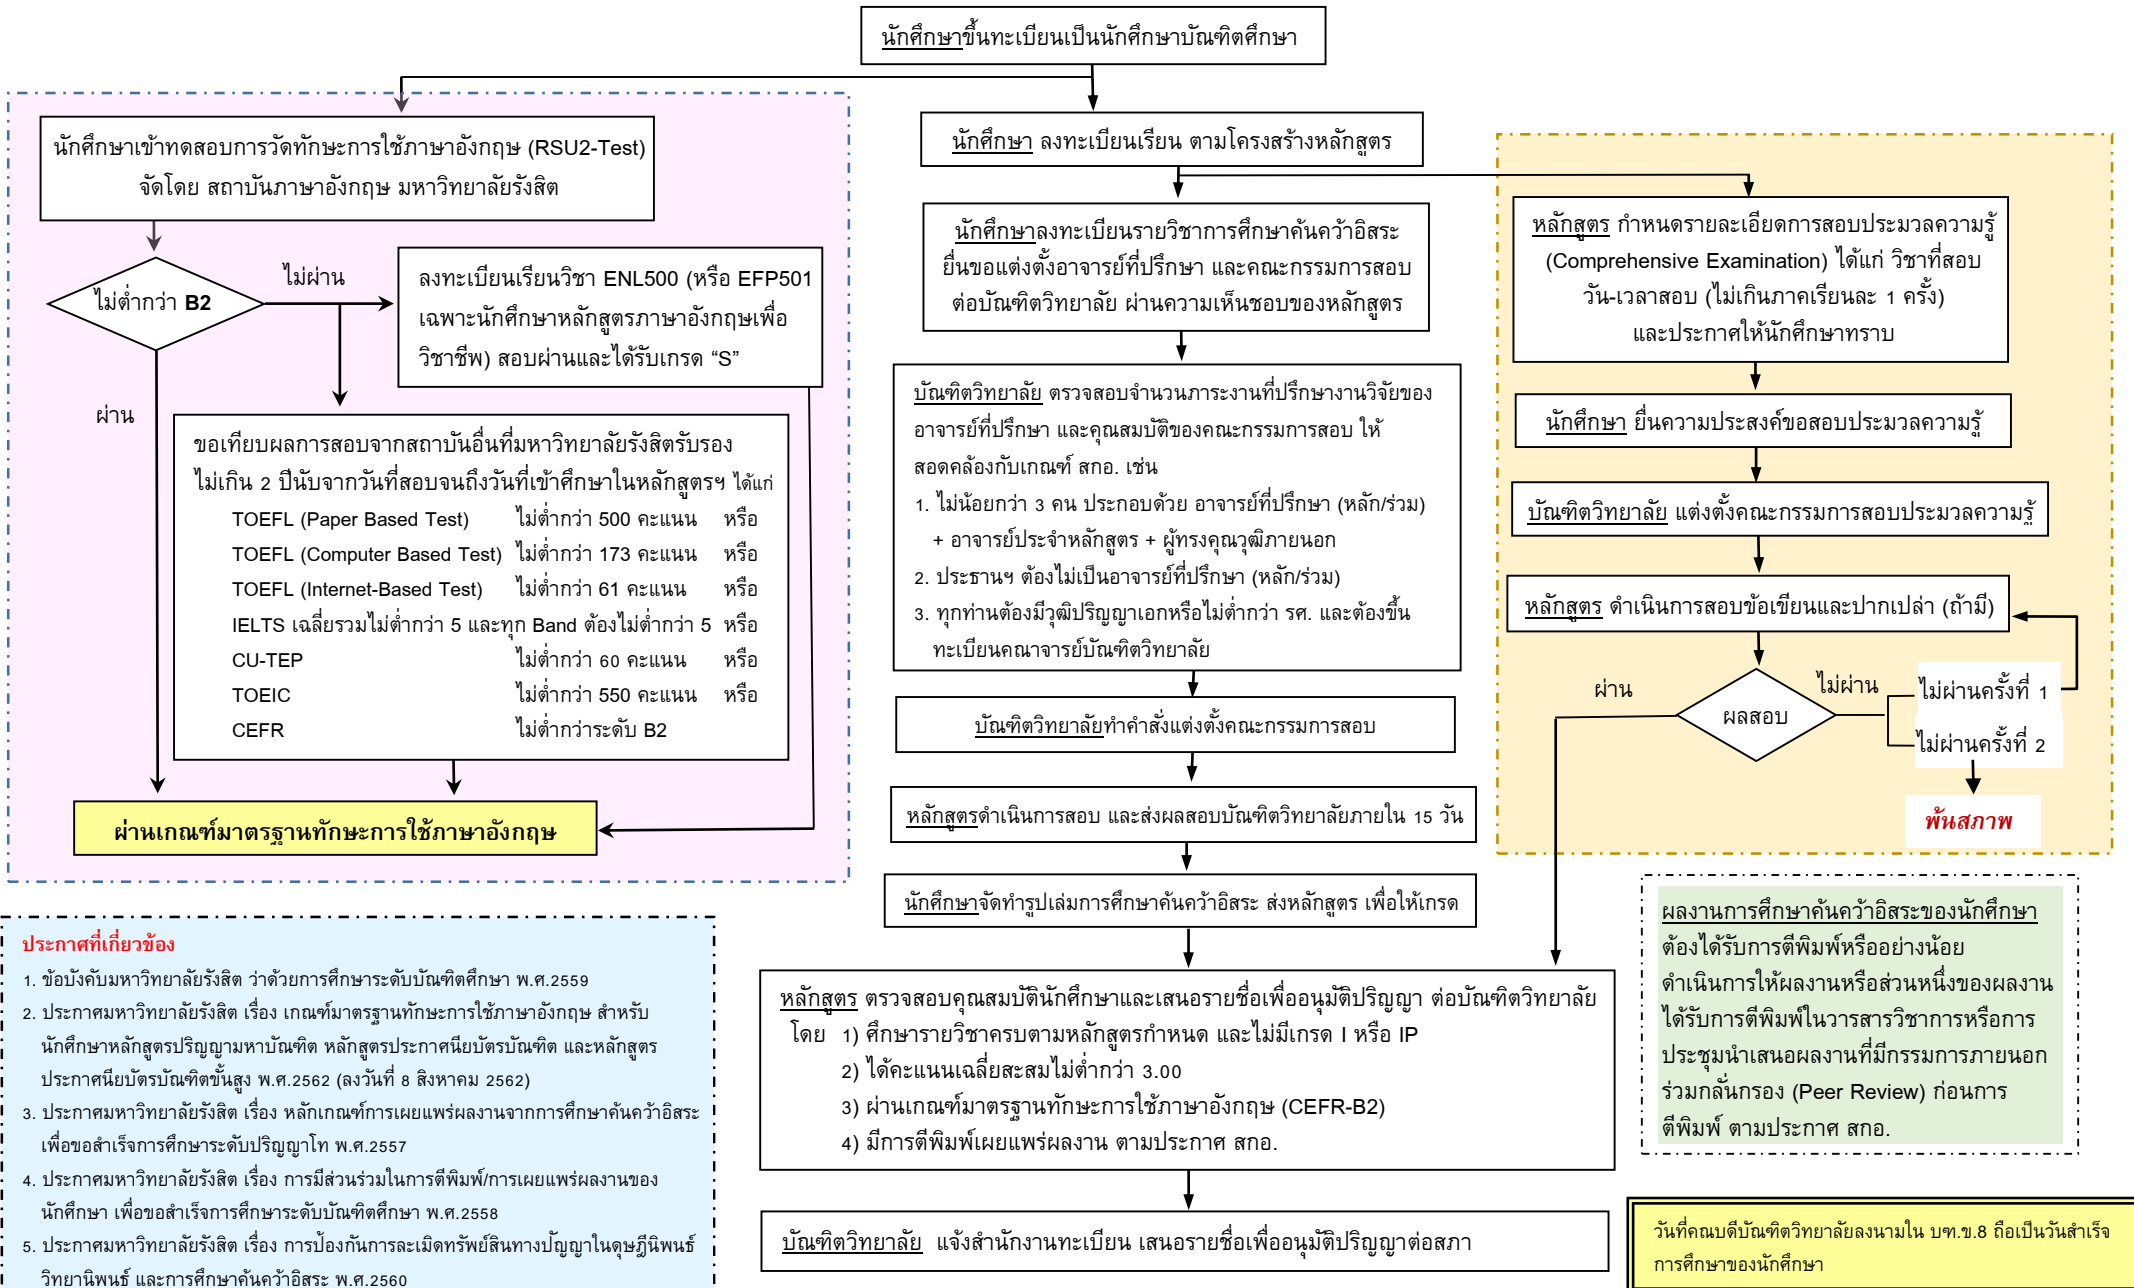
นักศึกษาขึ้นทะเบียนเป็นนักศึกษาบัณฑิตศึกษา

นักศึกษาเข้าทดสอบการวัดทักษะการใช้ภาษาอังกฤษ (RSU2-Test) จัดโดย สถาบันภาษาอังกฤษ มหาวิทยาลัยรังสิต

ไม่ต่ำกว่า B2

ไม่ผ่าน

ลงทะเบียนเรียนวิชา ENL500 (หรือ EFP501 เฉพาะนักศึกษาหลักสูตรภาษาอังกฤษเพื่อวิชาชีพ) สอบผ่านและได้รับเกรด “S”

ผ่าน

ขอเทียบผลการสอบจากสถาบันอื่นที่มหาวิทยาลัยรังสิตรับรอง ไม่เกิน 2 ปีนับจากวันที่สอบจนถึงวันที่เข้าศึกษาในหลักสูตรฯ ได้แก่

| | | |
|---|---|---|
| TOEFL (Paper Based Test) | ไม่ต่ำกว่า 500 คะแนน | หรือ |
| TOEFL (Computer Based Test) | ไม่ต่ำกว่า 173 คะแนน | หรือ |
| TOEFL (Internet-Based Test) | ไม่ต่ำกว่า 61 คะแนน | หรือ |
| IELTS เฉลี่ยรวมไม่ต่ำกว่า 5 และทุก Band ต้องไม่ต่ำกว่า 5 | | หรือ |
| CU-TEP | ไม่ต่ำกว่า 60 คะแนน | หรือ |
| TOEIC | ไม่ต่ำกว่า 550 คะแนน | หรือ |
| CEFR | ไม่ต่ำกว่าระดับ B2 | |

ผ่านเกณฑ์มาตรฐานทักษะการใช้ภาษาอังกฤษ

นักศึกษา ลงทะเบียนเรียน ตามโครงสร้างหลักสูตร

นักศึกษาลงทะเบียนรายวิชาการศึกษาค้นคว้าอิสระ ยื่นขอแต่งตั้งอาจารย์ที่ปรึกษา และคณะกรรมการสอบ ต่อบัณฑิตวิทยาลัย ผ่านความเห็นชอบของหลักสูตร

บัณฑิตวิทยาลัย ตรวจสอบจำนวนภาระงานที่ปรึกษางานวิจัยของอาจารย์ที่ปรึกษา และคุณสมบัติของคณะกรรมการสอบ ให้สอดคล้องกับเกณฑ์ สกอ. เช่น
1. ไม่น้อยกว่า 3 คน ประกอบด้วย อาจารย์ที่ปรึกษา (หลัก/ร่วม) + อาจารย์ประจำหลักสูตร + ผู้ทรงคุณวุฒิภายนอก
2. ประธานฯ ต้องไม่เป็นอาจารย์ที่ปรึกษา (หลัก/ร่วม)
3. ทุกท่านต้องมีวุฒิปริญญาเอกหรือไม่ต่ำกว่า รศ. และต้องขึ้นทะเบียนคณาจารย์บัณฑิตวิทยาลัย

บัณฑิตวิทยาลัยทำคำสั่งแต่งตั้งคณะกรรมการสอบ

หลักสูตรดำเนินการสอบ และส่งผลสอบบัณฑิตวิทยาลัยภายใน 15 วัน

นักศึกษาจัดทำรูปเล่มการศึกษาค้นคว้าอิสระ ส่งหลักสูตร เพื่อให้เกรด

หลักสูตร ตรวจสอบคุณสมบัตินักศึกษาและเสนอรายชื่อเพื่ออนุมัติปริญญา ต่อบัณฑิตวิทยาลัย
โดย 1) ศึกษารายวิชาครบตามหลักสูตรกำหนด และไม่มีเกรด I หรือ IP
2) ได้คะแนนเฉลี่ยสะสมไม่ต่ำกว่า 3.00
3) ผ่านเกณฑ์มาตรฐานทักษะการใช้ภาษาอังกฤษ (CEFR-B2)
4) มีการตีพิมพ์เผยแพร่ผลงาน ตามประกาศ สกอ.

บัณฑิตวิทยาลัย แจ้งสำนักงานทะเบียน เสนอรายชื่อเพื่ออนุมัติปริญญาต่อสภา

หลักสูตร กำหนดรายละเอียดการสอบประมวลความรู้ (Comprehensive Examination) ได้แก่ วิชาที่สอบ วัน-เวลาสอบ (ไม่เกินภาคเรียนละ 1 ครั้ง) และประกาศให้นักศึกษาทราบ

นักศึกษา ยื่นความประสงค์ขอสอบประมวลความรู้

บัณฑิตวิทยาลัย แต่งตั้งคณะกรรมการสอบประมวลความรู้

หลักสูตร ดำเนินการสอบข้อเขียนและปากเปล่า (ถ้ามี)

ผ่าน

ผลสอบ

ไม่ผ่าน

ไม่ผ่านครั้งที่ 1

ไม่ผ่านครั้งที่ 2

พ้นสภาพ

ผลงานการศึกษาค้นคว้าอิสระของนักศึกษา ต้องได้รับการตีพิมพ์หรืออย่างน้อยดำเนินการให้ผลงานหรือส่วนหนึ่งของผลงานได้รับการตีพิมพ์ในวารสารวิชาการหรือการประชุมนำเสนอผลงานที่มีกรรมการภายนอกร่วมกลั่นกรอง (Peer Review) ก่อนการตีพิมพ์ ตามประกาศ สกอ.

ประกาศที่เกี่ยวข้อง
1. ข้อบังคับมหาวิทยาลัยรังสิต ว่าด้วยการศึกษาระดับบัณฑิตศึกษา พ.ศ.2559
2. ประกาศมหาวิทยาลัยรังสิต เรื่อง เกณฑ์มาตรฐานทักษะการใช้ภาษาอังกฤษ สำหรับนักศึกษาหลักสูตรปริญญามหาบัณฑิต หลักสูตรประกาศนียบัตรบัณฑิต และหลักสูตรประกาศนียบัตรบัณฑิตชั้นสูง พ.ศ.2562 (ลงวันที่ 8 สิงหาคม 2562)
3. ประกาศมหาวิทยาลัยรังสิต เรื่อง หลักเกณฑ์การเผยแพร่ผลงานจากการศึกษาค้นคว้าอิสระเพื่อขอสำเร็จการศึกษาระดับปริญญาโท พ.ศ.2557
4. ประกาศมหาวิทยาลัยรังสิต เรื่อง การมีส่วนร่วมในการตีพิมพ์/การเผยแพร่ผลงานของนักศึกษา เพื่อขอสำเร็จการศึกษาระดับบัณฑิตศึกษา พ.ศ.2558
5. ประกาศมหาวิทยาลัยรังสิต เรื่อง การป้องกันการละเมิดทรัพย์สินทางปัญญาในดุษฎีนิพนธ์ วิทยานิพนธ์ และการศึกษาค้นคว้าอิสระ พ.ศ.2560

วันที่คณบดีบัณฑิตวิทยาลัยลงนามใน บฑ.ข.8 ถือเป็นวันสำเร็จการศึกษาของนักศึกษา